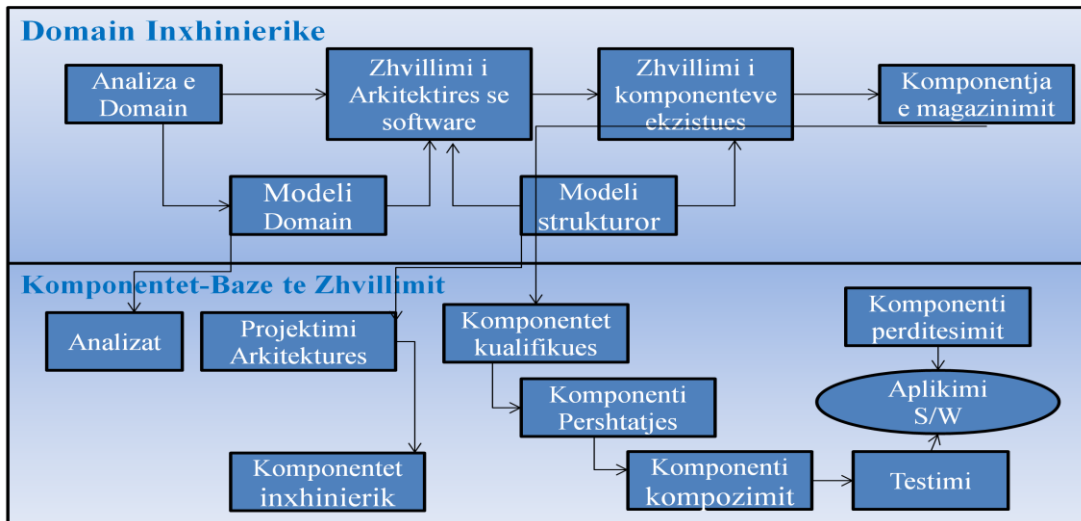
Domain Inxhinierike

Analiza e Domain

Zhvillimi i Arkitektires se software

Zhvillimi i komponenteve ekzistues

Komponentja e magazinimit

Modeli Domain

Modeli strukturor

Komponentet-Baze te Zhvillimit

Analizat

Projektimi Arkitektures

Komponentet kualifikues

Komponenti perditesimit

Aplikimi S/W

Komponenti Pershtatjes

Komponentet inxhinierik

Komponenti kompozimit

Testimi